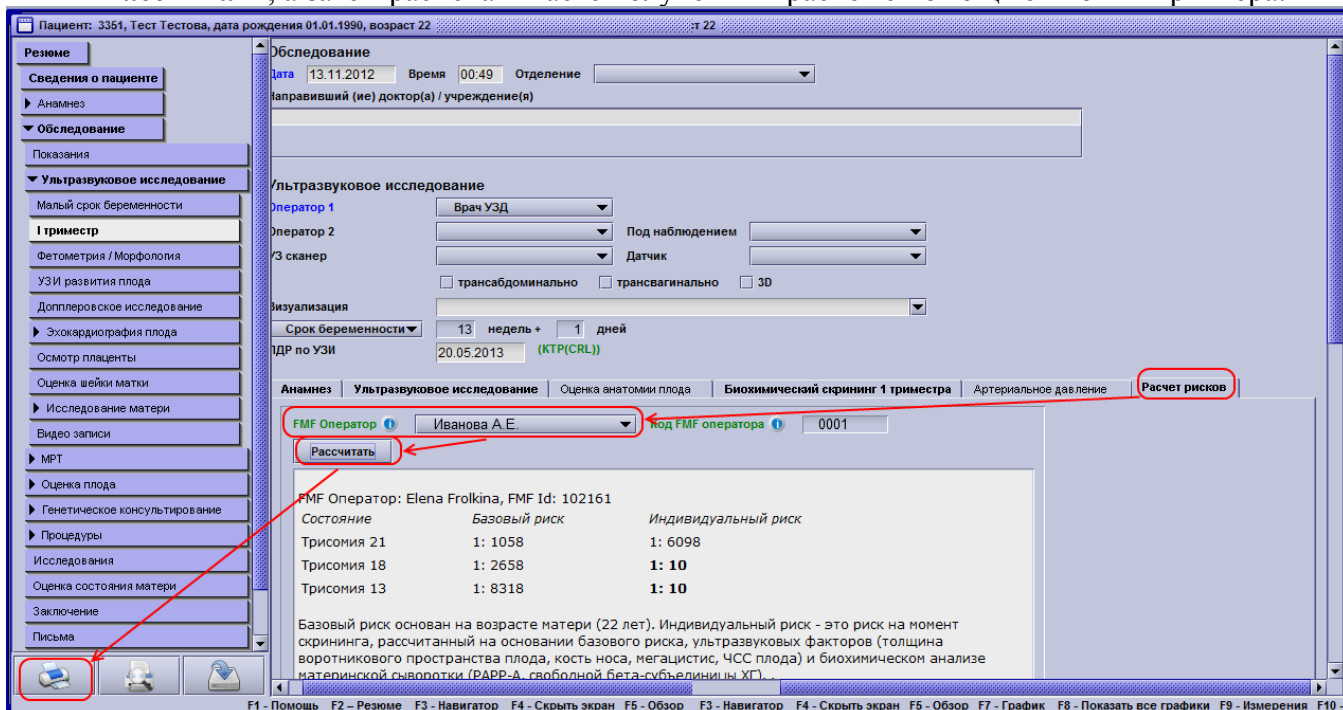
Пациент: 3361, Тест Тестова, дата рождения 01.01.1990, возраст 22

Резюме
Сведения о пациенте
Анамнез
Обследование
Показания
Ультразвуковое исследование
Малый срок беременности
I триместр
Фетометрия / Морфология
УЗИ развития плода
Допплеровское исследование
Эхокардиография плода
Осмотр плаценты
Оценка шейки матки
Исследование матери
Видео записи
МРТ
Оценка плода
Генетическое консультирование
Процедуры
Исследования
Оценка состояния матери
Заключение
Письма

Обследование
Дата 13.11.2012 Время 00:49 Отделение
Направивший (ие) доктор(а) / учреждение(я)

Ультразвуковое исследование
Оператор 1 Врач УЗД
Оператор 2 Под наблюдением
УЗ сканер Датчик
трансабдоминально трансвагинально 3D
Визуализация
Срок беременности 13 недель + 1 дней
ПДР по УЗИ 20.05.2013 (КТР(CRL))

Анамнез | Ультразвуковое исследование | Оценка анатомии плода | Биохимический скрининг 1 триместра | Артериальное давление | Расчет рисков

FMF Оператор Иванова А.Е. Код FMF оператора 0001
Рассчитать

FMF Оператор: Elena Frolkina, FMF Id: 102161

| Состояние | Базовый риск | Индивидуальный риск |
|---|---|---|
| Трисомия 21 | 1: 1058 | 1: 6098 |
| Трисомия 18 | 1: 2658 | 1: 10 |
| Трисомия 13 | 1: 8318 | 1: 10 |

Базовый риск основан на возрасте матери (22 лет). Индивидуальный риск - это риск на момент скрининга, рассчитанный на основании базового риска, ультразвуковых факторов (толщина воротникового пространства плода, кость носа, мегацистис, ЧСС плода) и биохимическом анализе материнской сыворотки (PAPP-A, свободной бета-субъединицы ХГ). .

F1 - Помощь F2 – Резюме F3 - Навигатор F4 - Скрыть экран F5 - Обзор F3 - Навигатор F4 - Скрыть экран F5 - Обзор F7 - График F8 - Показать все графики F9 - Измерения F10 -